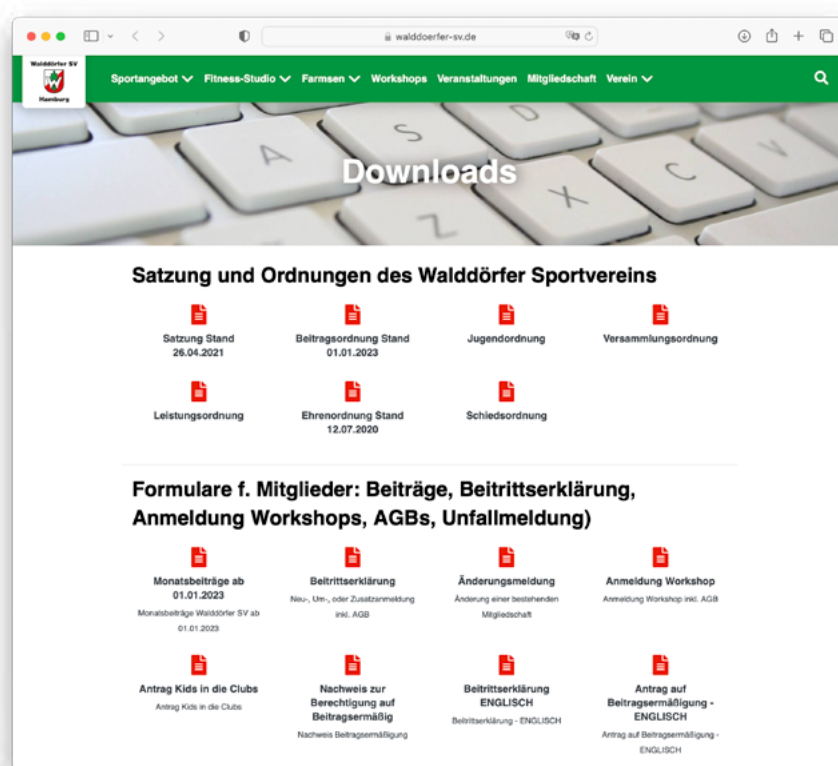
walddoerfer-sv.de

Walddörfer SV
WSV
Hamburg

Sportangebot Fitness-Studio Farmsen Workshops Veranstaltungen Mitgliedschaft Verein

Downloads

Satzung und Ordnungen des Walddörfer Sportvereins

Satzung Stand 26.04.2021

Beitragsordnung Stand 01.01.2023

Jugendordnung

Versammlungsordnung

Leistungsordnung

Ehrenordnung Stand 12.07.2020

Schiedsordnung

Formulare f. Mitglieder: Beiträge, Beitrittserklärung, Anmeldung Workshops, AGBs, Unfallmeldung)

Monatsbeiträge ab 01.01.2023
Monatsbeiträge Walddörfer SV ab 01.01.2023

Beitrittserklärung
Neu-, Um-, oder Zusatzanmeldung inkl. AGB

Änderungsmeldung
Änderung einer bestehenden Mitgliedschaft

Anmeldung Workshop
Anmeldung Workshop inkl. AGB

Antrag Kids in die Clubs
Antrag Kids in die Clubs

Nachweis zur Berechtigung auf Beitragsermäßig
Nachweis Beitragsermäßigung

Beitrittserklärung ENGLISCH
Beitrittserklärung - ENGLISCH

Antrag auf Beitragsermäßigung - ENGLISCH
Antrag auf Beitragsermäßigung - ENGLISCH